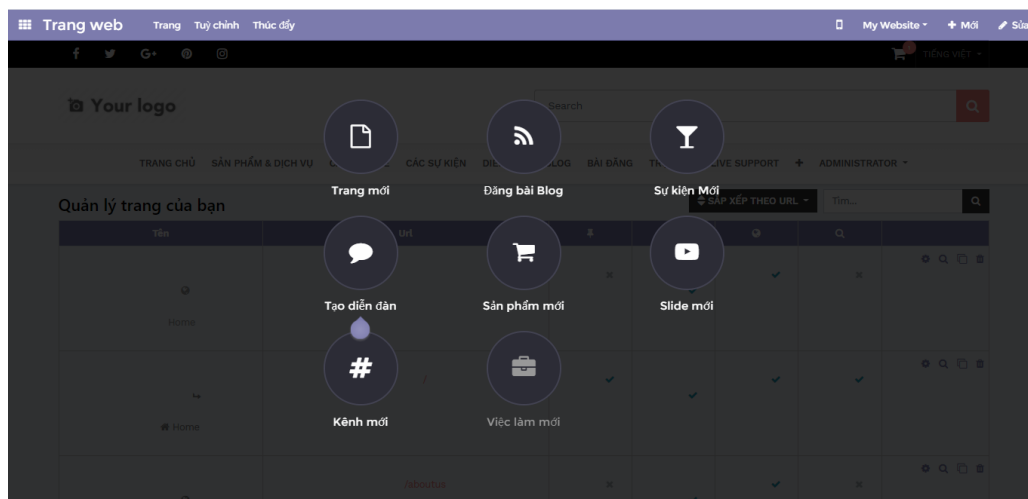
Trang web Trang Tuỳ chỉnh Thúc đẩy

My Website + Mới Sửa

TIẾNG VIỆT

Your logo

Search

TRANG CHỦ SẢN PHẨM & DỊCH VỤ CÁC SỰ KIỆN BLOG BÀI ĐĂNG LIVE SUPPORT + ADMINISTRATOR

Quản lý trang của bạn

SẮP XẾP THEO URL

Tìm...

Tên

Url

Home

/

Home

/aboutus

Trang mới

Đăng bài Blog

Sự kiện Mới

Tạo diễn đàn

Sản phẩm mới

Slide mới

Kênh mới

Việc làm mới